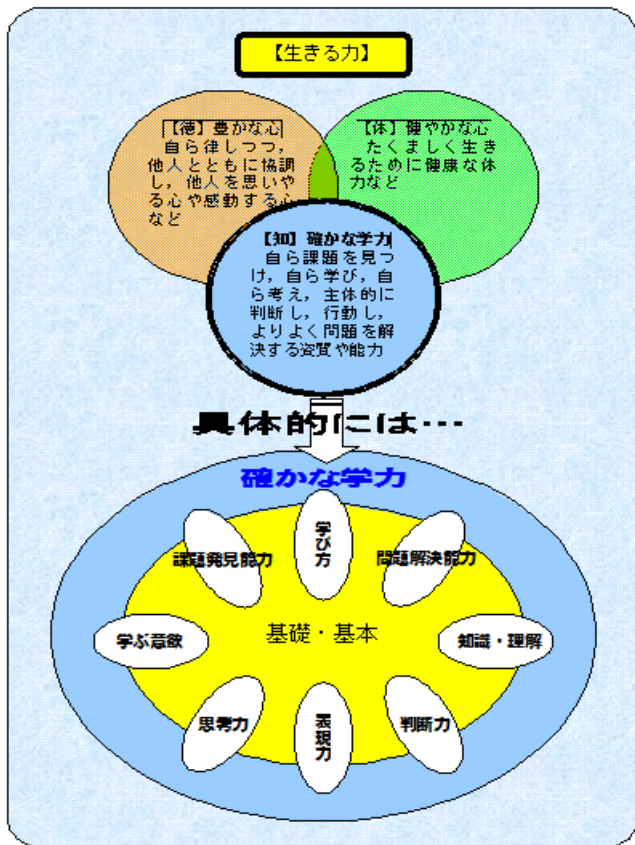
【生きる力】

【徳】豊かな心
自ら律しつつ，他人とともに協調し，他人を思いやる心や感動する心など

【体】健やかな心
たくましく生きるために健康な体力など

【知】確かな学力
自ら課題を見つけ，自ら学び，自ら考え，主体的に判断し，行動し，よりよく問題を解決する資質や能力

具体的には…

確かな学力

学び方
課題発見能力
問題解決能力
学ぶ意欲
基礎・基本
知識・理解
思考力
表現力
判断力